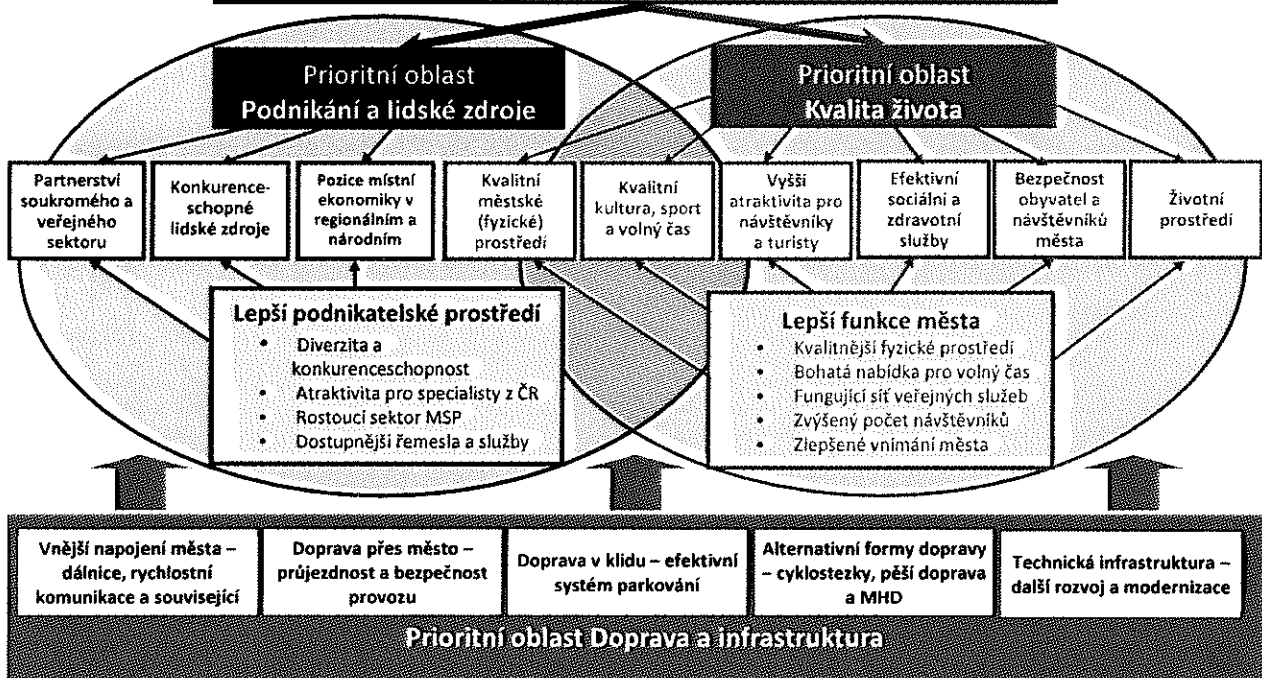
Prioritní oblast
Podnikání a lidské zdroje

Prioritní oblast
Kvalita života

Partnerství soukromého a veřejného sektoru

Konkurenceschopné lidské zdroje

Pozice místní ekonomiky v regionálním a národním

Kvalitní městské (fyzické) prostředí

Kvalitní kultura, sport a volný čas

Vyšší atraktivita pro návštěvníky a turisty

Efektivní sociální a zdravotní služby

Bezpečnost obyvatel a návštěvníků města

Životní prostředí

Lepší podnikatelské prostředí
• Diverzita a konkurenceschopnost
• Atraktivita pro specialisty z ČR
• Rostoucí sektor MSP
• Dostupnější řemesla a služby

Lepší funkce města
• Kvalitnější fyzické prostředí
• Bohatá nabídka pro volný čas
• Fungující síť veřejných služeb
• Zvýšený počet návštěvníků
• Zlepšené vnímání města

Vnější napojení města – dálnice, rychlostní komunikace a související

Doprava přes město – průjezdnost a bezpečnost provozu

Doprava v klidu – efektivní systém parkování

Alternativní formy dopravy – cyklostezky, pěší doprava a MHD

Technická infrastruktura – další rozvoj a modernizace

Prioritní oblast Doprava a infrastruktura